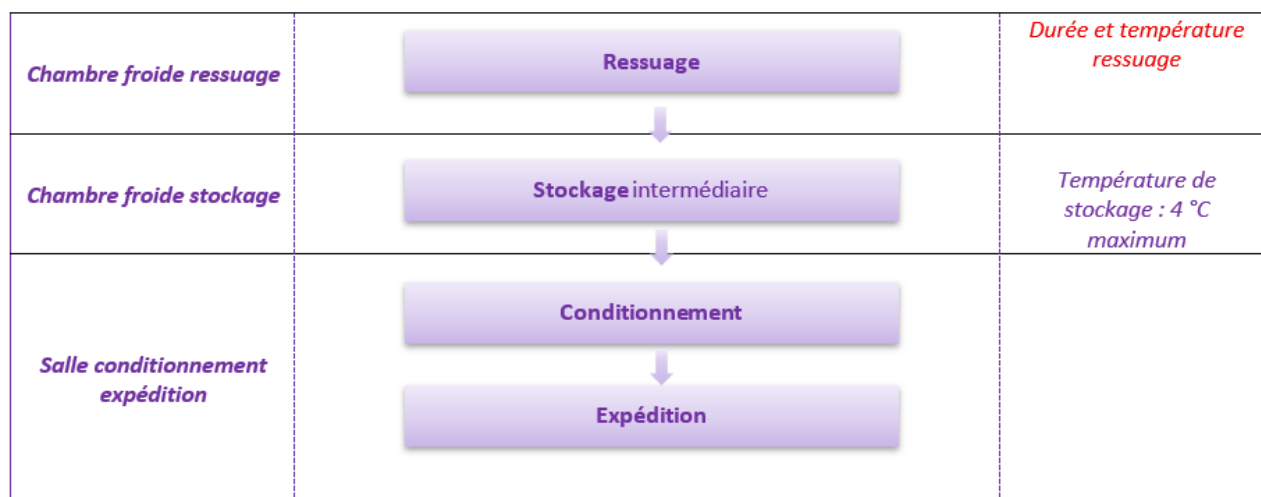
| | | |
|---|---|---|
| Chambre froide ressuage | Ressuage | Durée et température ressuage |
| Chambre froide stockage | Stockage intermédiaire | Température de stockage : 4 °C maximum |
| Salle conditionnement expédition | Conditionnement<br>Expédition | |